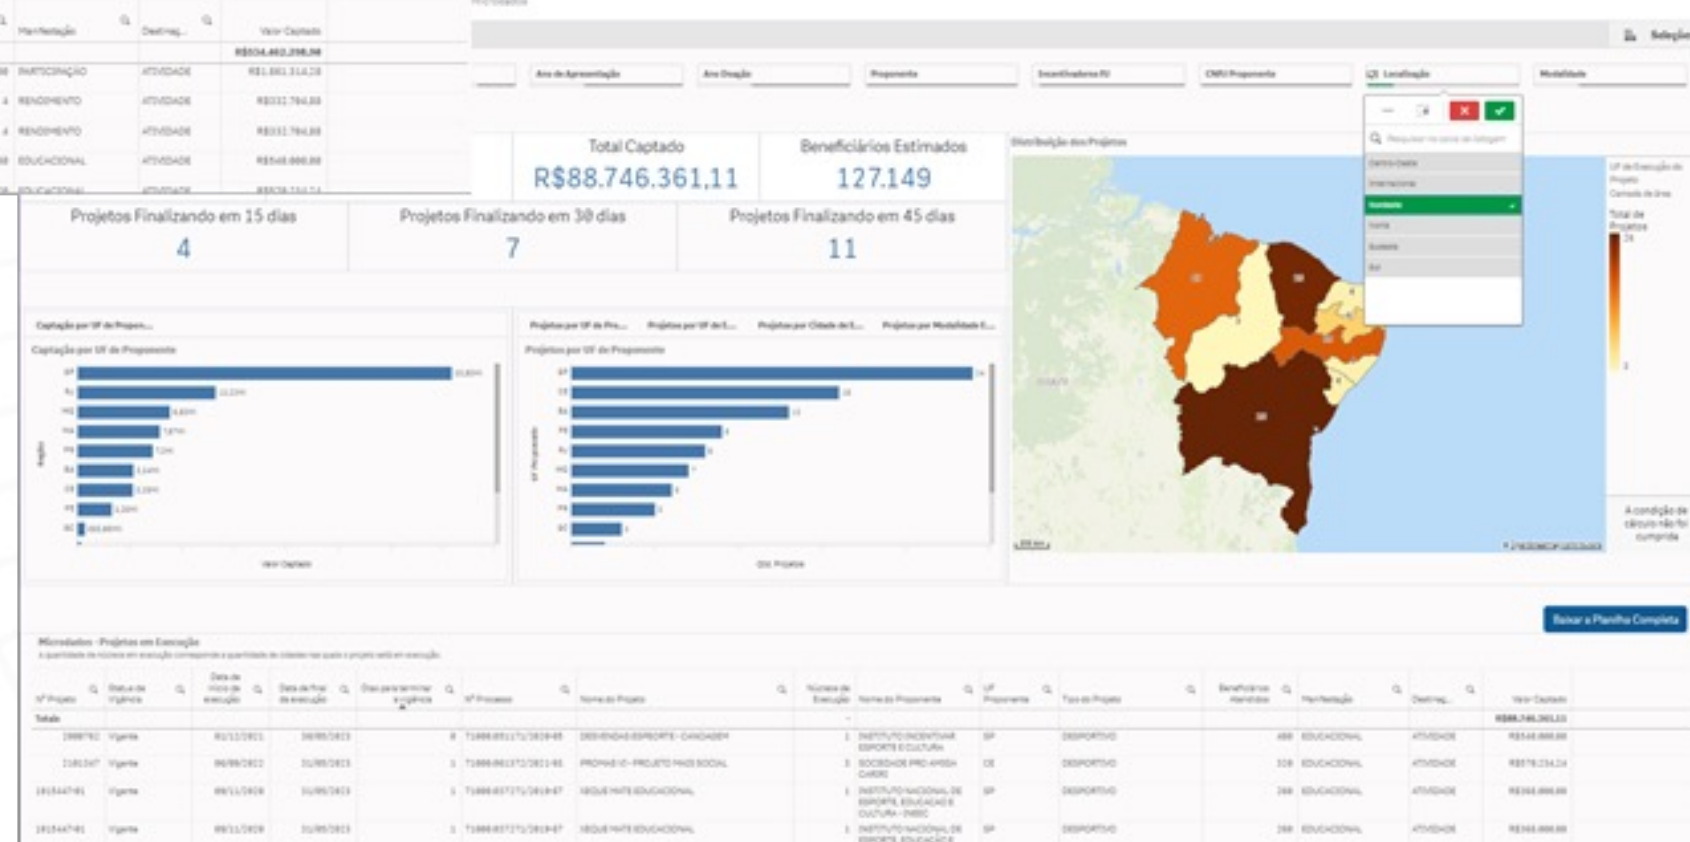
Manifestação | Destinaç. | Valor Captado
R$534.402.298,00
PARTICIPAÇÃO ATIVIDADE R$1.881.314,28
RENDIMENTO ATIVIDADE R$332.784,88
RENDIMENTO ATIVIDADE R$332.784,88
EDUCACIONAL ATIVIDADE R$548.000,00
EDUCACIONAL ATIVIDADE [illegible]

Seleções

Ano de Apresentação
Ano Doação
Proponente
Incentivadores PJ
CNPJ Proponente
Localização
Modalidade

Total Captado
R$88.746.361,11

Beneficiários Estimados
127.149

Projetos Finalizando em 15 dias
4

Projetos Finalizando em 30 dias
7

Projetos Finalizando em 45 dias
11

Distribuição dos Projetos

Captação por UF de Propon...
Captação por UF de Proponente

Projetos por UF de Pro...
Projetos por UF de E...
Projetos por Cidade de E...
Projetos por Modalidade E...
Projetos por UF de Proponente

Valor Captado
Qtd. Projetos

A condição de cálculo não foi cumprida

Baixar a Planilha Completa

Microdados - Projetos em Execução

Nº Projeto | Status de Vigência | Data de início de execução | Data de final de execução | Dias para terminar a vigência | Nº Processo | Nome do Projeto | Número de Execução | Nome do Proponente | UF Proponente | Tipo do Projeto | Beneficiários Atendidos | Manifestação | Destinaç. | Valor Captado
Totais | | | | | | | | | | | | | | R$88.746.361,11